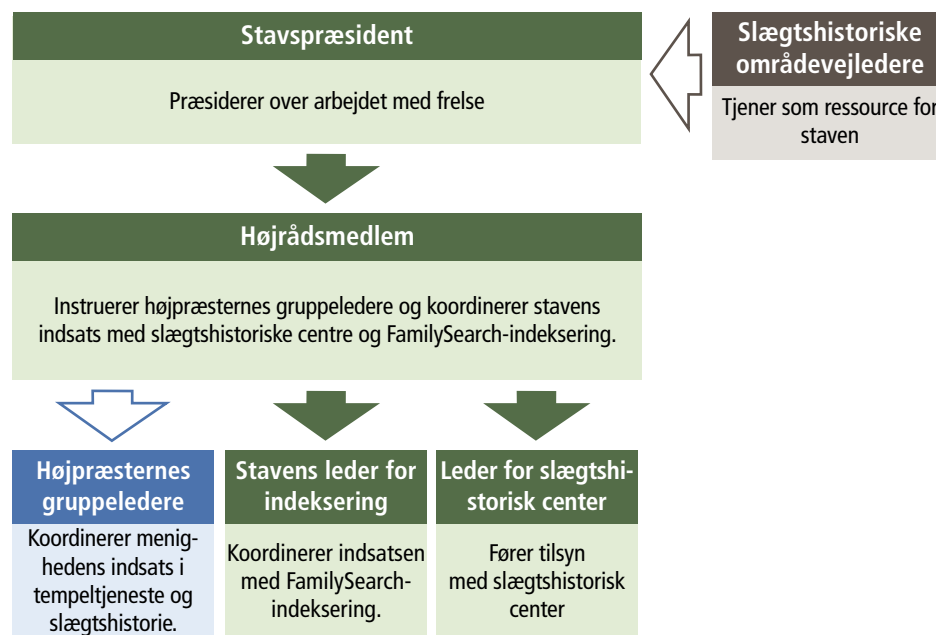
Stavspræsident

Præsiderer over arbejdet med frelse

Slægtshistoriske områdevejledere

Tjener som ressource for staven

Højrådsmedlem

Instruerer højpræsternes gruppeledere og koordinerer stavens indsats med slægtshistoriske centre og FamilySearch-indeksering.

Højpræsternes gruppeledere

Koordinerer menighedens indsats i tempeltjeneste og slægtshistorie.

Stavens leder for indeksering

Koordinerer indsatsen med FamilySearch-indeksering.

Leder for slægtshistorisk center

Fører tilsyn med slægtshistorisk center